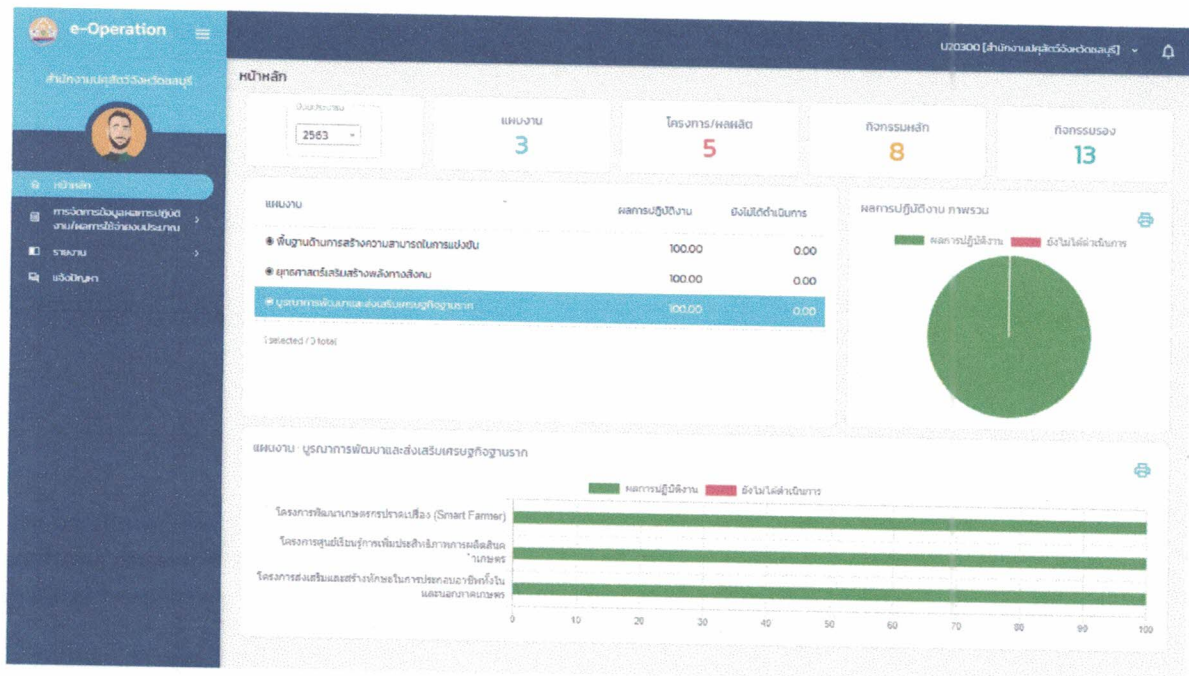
e-Operation

สำนักงานปศุสัตว์จังหวัดชลบุรี

หน้าหลัก

การจัดการข้อมูลผลการปฏิบัติงาน/ผลการใช้จ่ายงบประมาณ

รายงาน

แจ้งปัญหา

U20300 [สำนักงานปศุสัตว์จังหวัดชลบุรี]

หน้าหลัก

ปีงบประมาณ
2563

แผนงาน
3

โครงการ/ผลผลิต
5

กิจกรรมหลัก
8

กิจกรรมรอง
13

| แผนงาน | ผลการปฏิบัติงาน | ยังไม่ได้ดำเนินการ |
|---|---|---|
| พื้นฐานด้านการสร้างความสามารถในการแข่งขัน | 100.00 | 0.00 |
| ยุทธศาสตร์เสริมสร้างพลังทางสังคม | 100.00 | 0.00 |
| บูรณาการพัฒนาและส่งเสริมเศรษฐกิจฐานราก | 100.00 | 0.00 |

1 selected / 3 total

ผลการปฏิบัติงาน ภาพรวม

ผลการปฏิบัติงาน ยังไม่ได้ดำเนินการ

แผนงาน : บูรณาการพัฒนาและส่งเสริมเศรษฐกิจฐานราก

ผลการปฏิบัติงาน ยังไม่ได้ดำเนินการ

โครงการพัฒนาเกษตรกรปราดเปรื่อง (Smart Farmer)

โครงการศูนย์เรียนรู้การเพิ่มประสิทธิภาพการผลิตสินค้าเกษตร

โครงการส่งเสริมและสร้างโอกาสในการประกอบอาชีพทั้งในและนอกภาคเกษตร

0 10 20 30 40 50 60 70 80 90 100